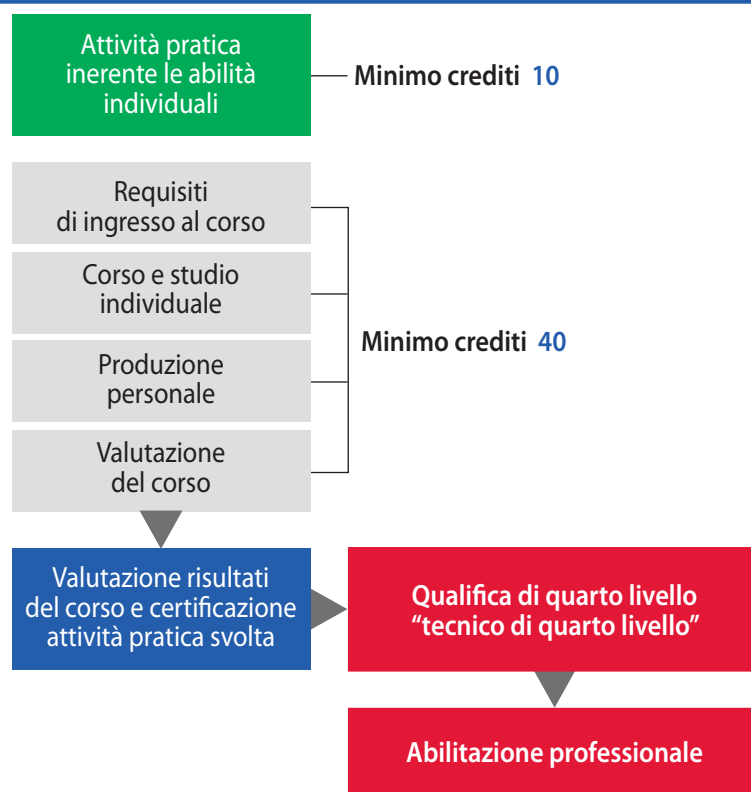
Attività pratica inerente le abilità individuali

Minimo crediti 10

Requisiti di ingresso al corso

Corso e studio individuale

Produzione personale

Valutazione del corso

Minimo crediti 40

Valutazione risultati del corso e certificazione attività pratica svolta

Qualifica di quarto livello “tecnico di quarto livello”

Abilitazione professionale